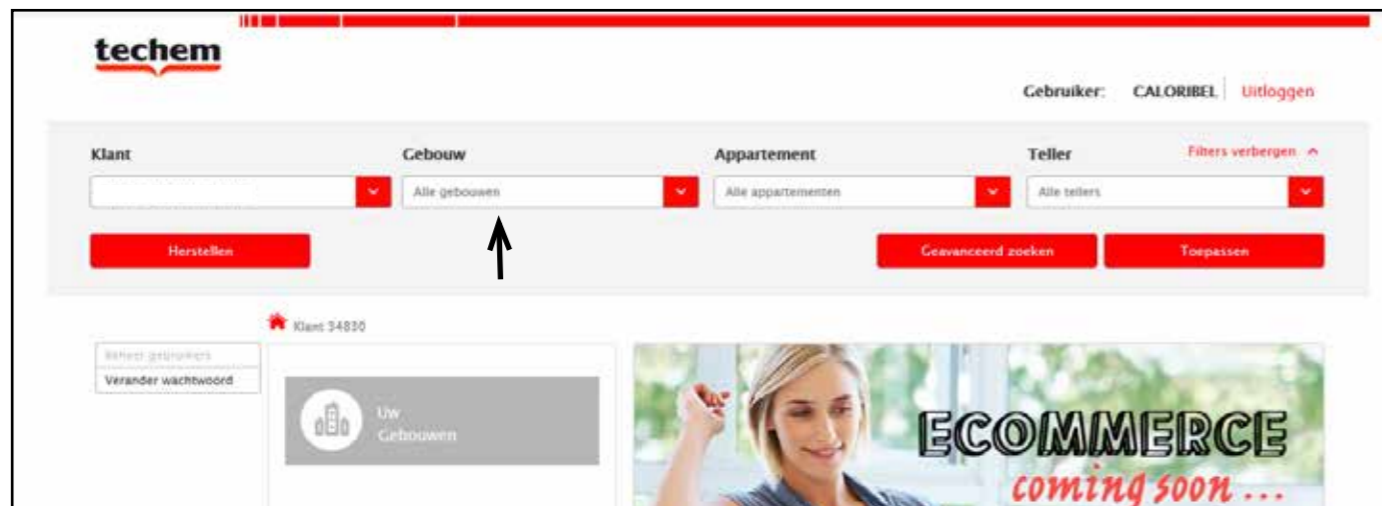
techem

Gebruiker: CALORIBEL Uitloggen

Klant

Gebouw

Alle gebouwen

Appartement

Alle appartementen

Teller

Filters verbergen

Alle tellers

Herstellen

Geavanceerd zoeken

Toepassen

Klant 34830

Beheer gebruikers

Verander wachtwoord

Uw Gebouwen

ECOMMERCE coming soon ...